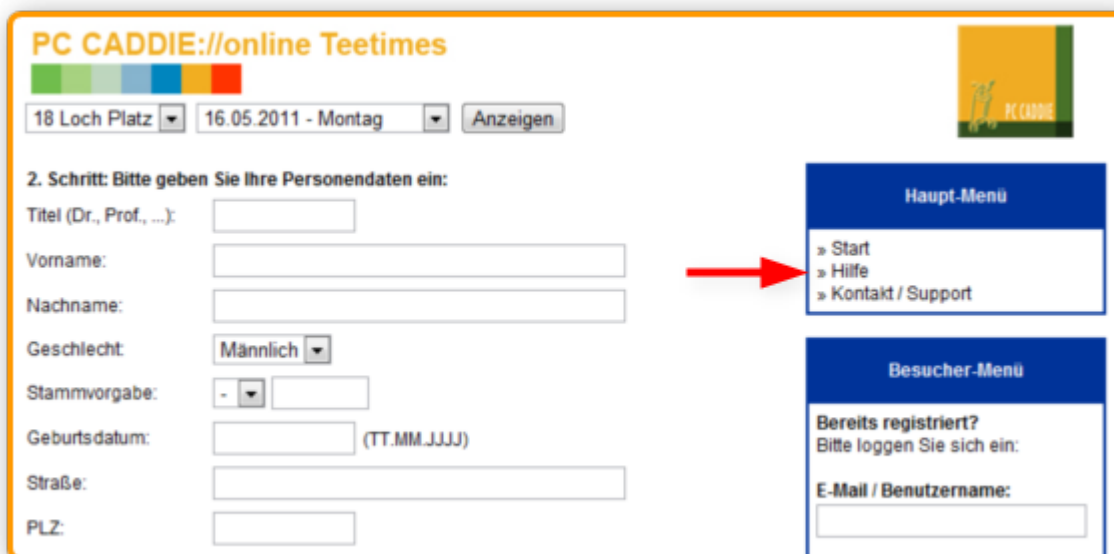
PC CADDIE://online Teetimes

18 Loch Platz

16.05.2011 - Montag

Anzeigen

PC CADDIE

2. Schritt: Bitte geben Sie Ihre Personendaten ein:

Titel (Dr., Prof., ...):

Vorname:

Nachname:

Geschlecht: Männlich

Stammvorgabe: -

Geburtsdatum: (TT.MM.JJJJ)

Straße:

PLZ:

Haupt-Menü

» Start
» Hilfe
» Kontakt / Support

Besucher-Menü

Bereits registriert?
Bitte loggen Sie sich ein:

E-Mail / Benutzername: